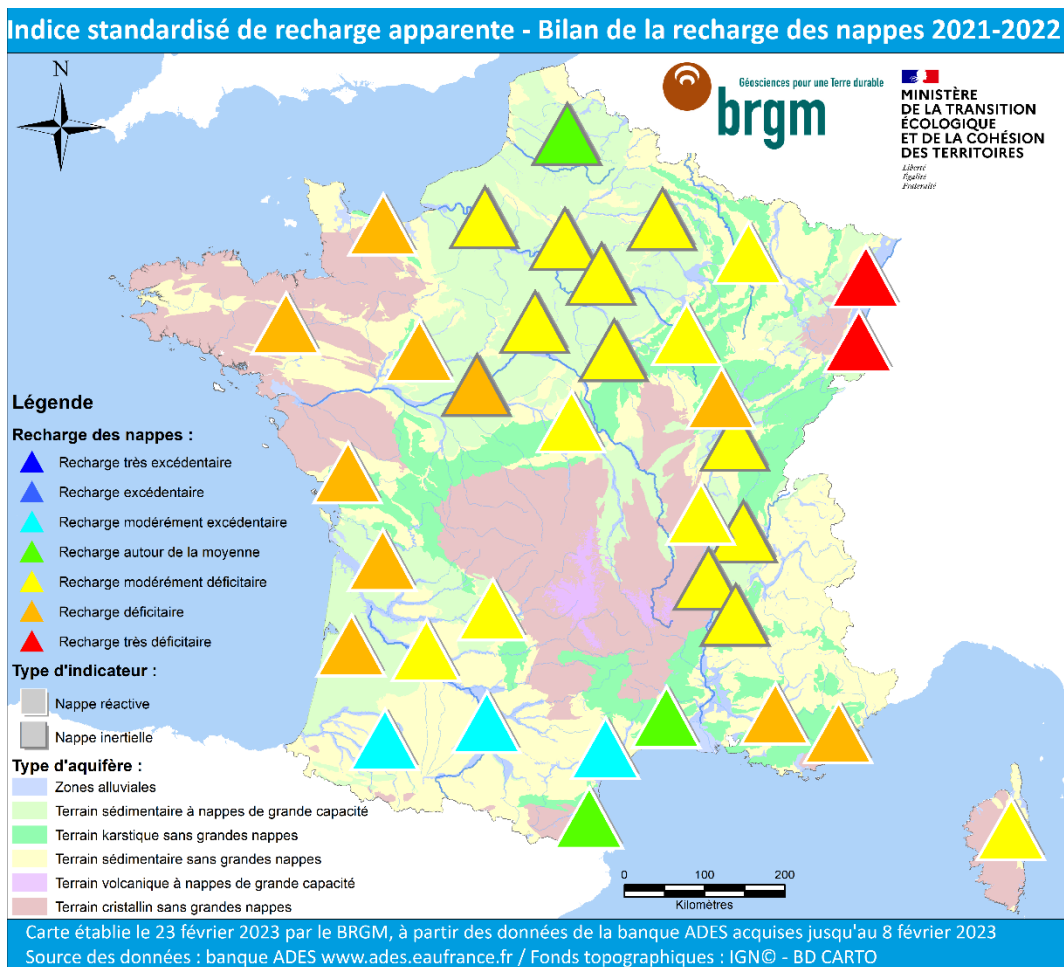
Indice standardisé de recharge apparente - Bilan de la recharge des nappes 2021-2022

N

Géosciences pour une Terre durable
brgm

MINISTÈRE
DE LA TRANSITION
ÉCOLOGIQUE
ET DE LA COHÉSION
DES TERRITOIRES
Liberté
Égalité
Fraternité

Légende

Recharge des nappes :
Recharge très excédentaire
Recharge excédentaire
Recharge modérément excédentaire
Recharge autour de la moyenne
Recharge modérément déficitaire
Recharge déficitaire
Recharge très déficitaire

Type d'indicateur :
Nappe réactive
Nappe inertielle

Type d'aquifère :
Zones alluviales
Terrain sédimentaire à nappes de grande capacité
Terrain karstique sans grandes nappes
Terrain sédimentaire sans grandes nappes
Terrain volcanique à nappes de grande capacité
Terrain cristallin sans grandes nappes

0 100 200
Kilomètres

Carte établie le 23 février 2023 par le BRGM, à partir des données de la banque ADES acquises jusqu'au 8 février 2023
Source des données : banque ADES www.ades.eaufrance.fr / Fonds topographiques : IGN© - BD CARTO